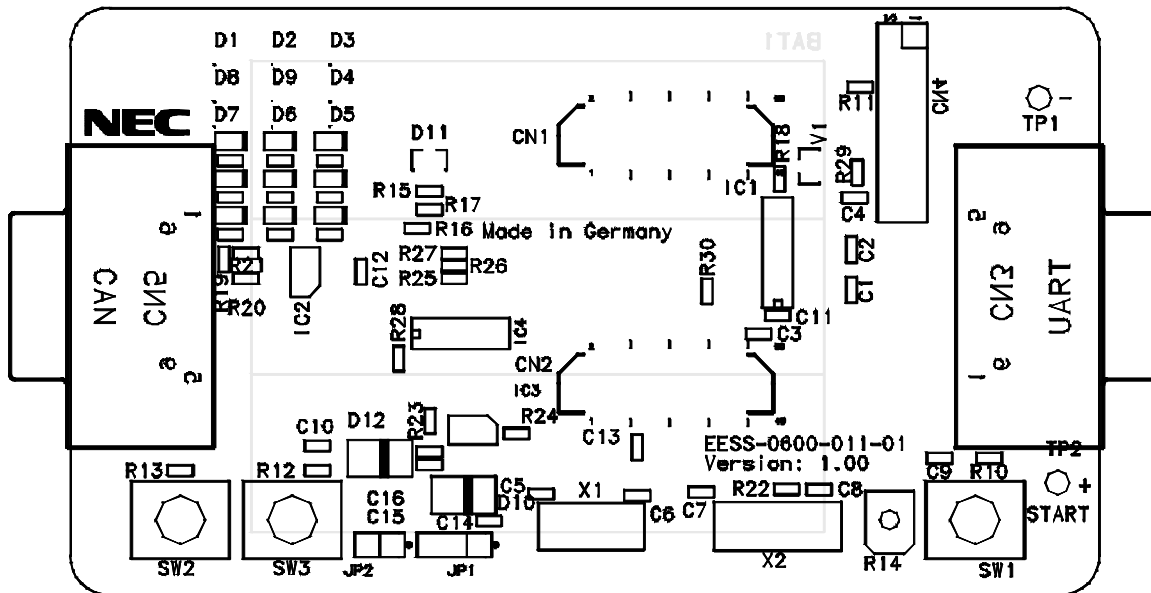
D1 D2 D3
BAT1
D8 D9 D4
D7 D6 D5
NEC
D11
CN1
R11
CN4
TP1
V1
R18
R29
IC1
R15
R17
R16 Made in Germany
C4
C2
C1
CAN
CN5
R2
R19
R20
IC2
C12
R27
R25
R26
R30
CN3
UART
R28
IC4
C11
C3
CN2
IC3
C10
D12
R23
R24
C13
EESS-0600-011-01
Version: 1.00
TP2
R13
R12
C9
R10
+
C16
C15
C5
D10
X1
C6
C7
R22
C8
C14
START
SW2
SW3
JP2
JP1
X2
R14
SW1